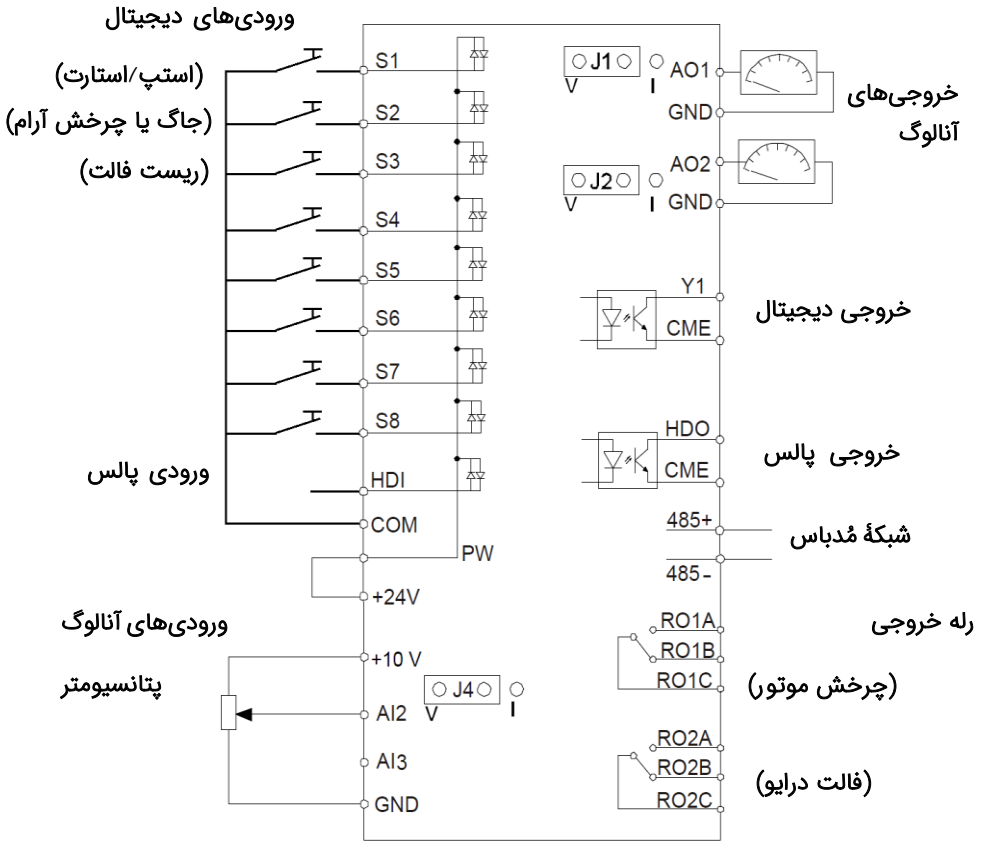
ورودی‌های دیجیتال
(استپ/استارت)
(جاگ یا چرخش آرام)
(ریست فالت)
S1
S2
S3
S4
S5
S6
S7
S8
ورودی پالس
HDI
COM
PW
+24V
ورودی‌های آنالوگ
+10 V
پتانسیومتر
AI2
AI3
GND
J4
V
I
J1
V
I
AO1
GND
خروجی‌های آنالوگ
J2
V
I
AO2
GND
Y1
CME
خروجی دیجیتال
HDO
CME
خروجی پالس
485+
شبکهٔ مُدباس
485-
رله خروجی
RO1A
RO1B
RO1C
(چرخش موتور)
RO2A
RO2B
RO2C
(فالت درایو)